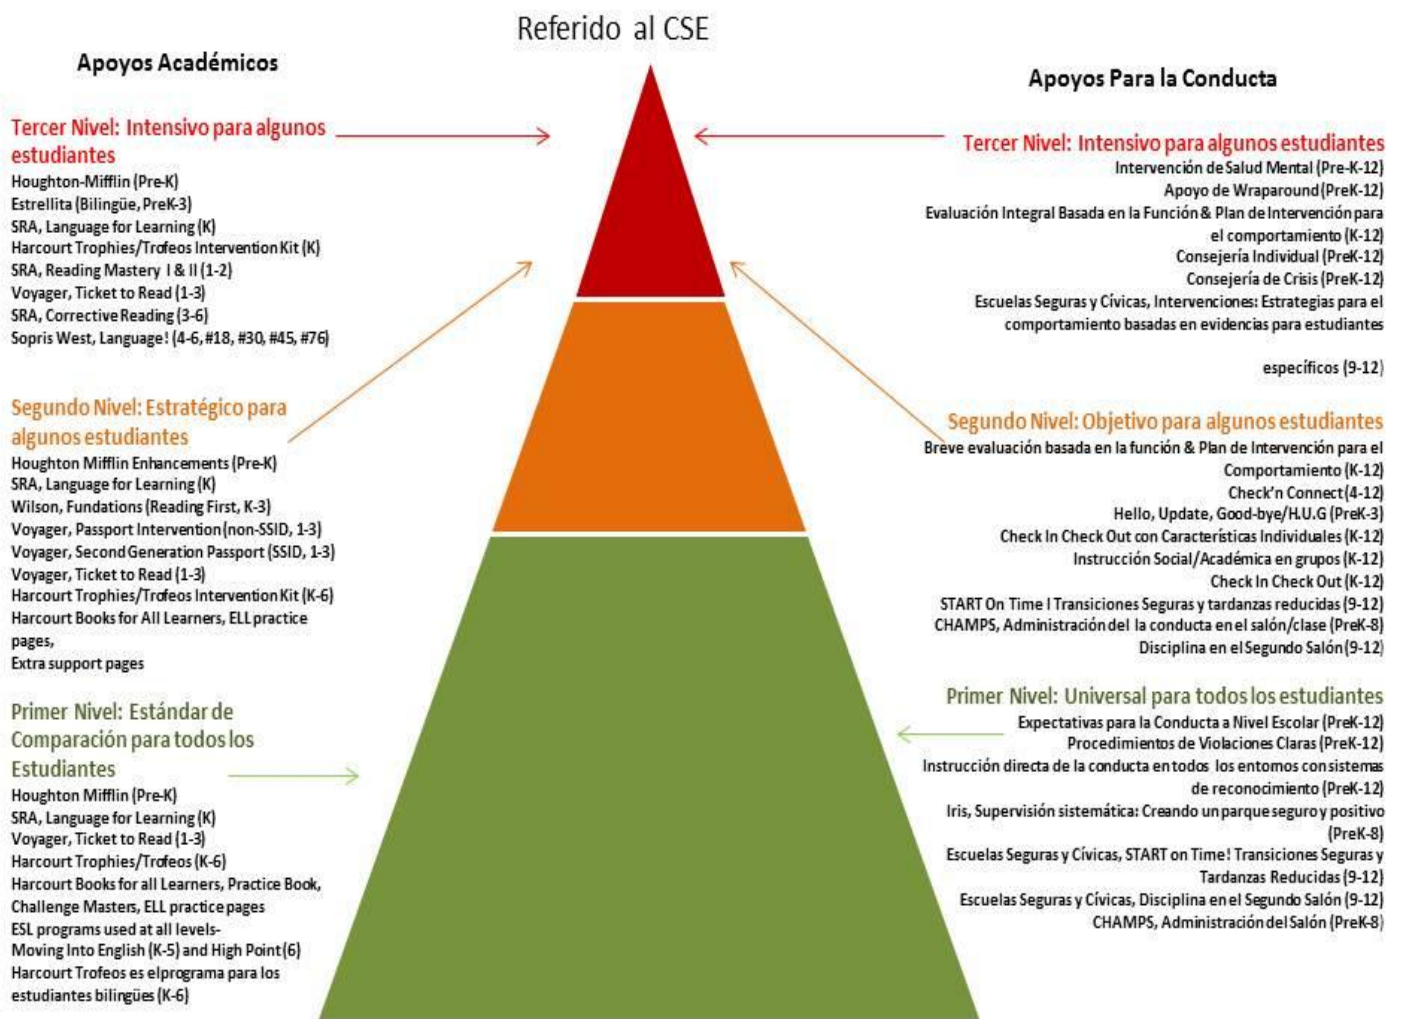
Referido al CSE

Apoyos Académicos

Tercer Nivel: Intensivo para algunos estudiantes
Houghton-Mifflin (Pre-K)
Estrellita (Bilingüe, PreK-3)
SRA, Language for Learning (K)
Harcourt Trophies/Trofeos Intervention Kit (K)
SRA, Reading Mastery I & II (1-2)
Voyager, Ticket to Read (1-3)
SRA, Corrective Reading (3-6)
Sopris West, Language! (4-6, #18, #30, #45, #76)

Segundo Nivel: Estratégico para algunos estudiantes
Houghton Mifflin Enhancements (Pre-K)
SRA, Language for Learning (K)
Wilson, Fundations (Reading First, K-3)
Voyager, Passport Intervention (non-SSID, 1-3)
Voyager, Second Generation Passport (SSID, 1-3)
Voyager, Ticket to Read (1-3)
Harcourt Trophies/Trofeos Intervention Kit (K-6)
Harcourt Books for All Learners, ELL practice pages,
Extra support pages

Primer Nivel: Estándar de Comparación para todos los Estudiantes
Houghton Mifflin (Pre-K)
SRA, Language for Learning (K)
Voyager, Ticket to Read (1-3)
Harcourt Trophies/Trofeos (K-6)
Harcourt Books for all Learners, Practice Book, Challenge Masters, ELL practice pages
ESL programs used at all levels-
Moving Into English (K-5) and High Point (6)
Harcourt Trofeos es el programa para los estudiantes bilingües (K-6)

Apoyos Para la Conducta

Tercer Nivel: Intensivo para algunos estudiantes
Intervención de Salud Mental (Pre-K-12)
Apoyo de Wraparound (PreK-12)
Evaluación Integral Basada en la Función & Plan de Intervención para el comportamiento (K-12)
Consejería Individual (PreK-12)
Consejería de Crisis (PreK-12)
Escuelas Seguras y Cívicas, Intervenciones: Estrategias para el comportamiento basadas en evidencias para estudiantes

específicos (9-12)

Segundo Nivel: Objetivo para algunos estudiantes
Breve evaluación basada en la función & Plan de Intervención para el Comportamiento (K-12)
Check'n Connect (4-12)
Hello, Update, Good-bye/H.U.G (PreK-3)
Check In Check Out con Características Individuales (K-12)
Instrucción Social/Académica en grupos (K-12)
Check In Check Out (K-12)
START On Time I Transiciones Seguras y tardanzas reducidas (9-12)
CHAMPS, Administración del la conducta en el salón/clase (PreK-8)
Disciplina en el Segundo Salón (9-12)

Primer Nivel: Universal para todos los estudiantes
Expectativas para la Conducta a Nivel Escolar (PreK-12)
Procedimientos de Violaciones Claras (PreK-12)
Instrucción directa de la conducta en todos los entornos con sistemas de reconocimiento (PreK-12)
Iris, Supervisión sistemática: Creando un parque seguro y positivo (PreK-8)
Escuelas Seguras y Cívicas, START on Time! Transiciones Seguras y Tardanzas Reducidas (9-12)
Escuelas Seguras y Cívicas, Disciplina en el Segundo Salón (9-12)
CHAMPS, Administración del Salón (PreK-8)